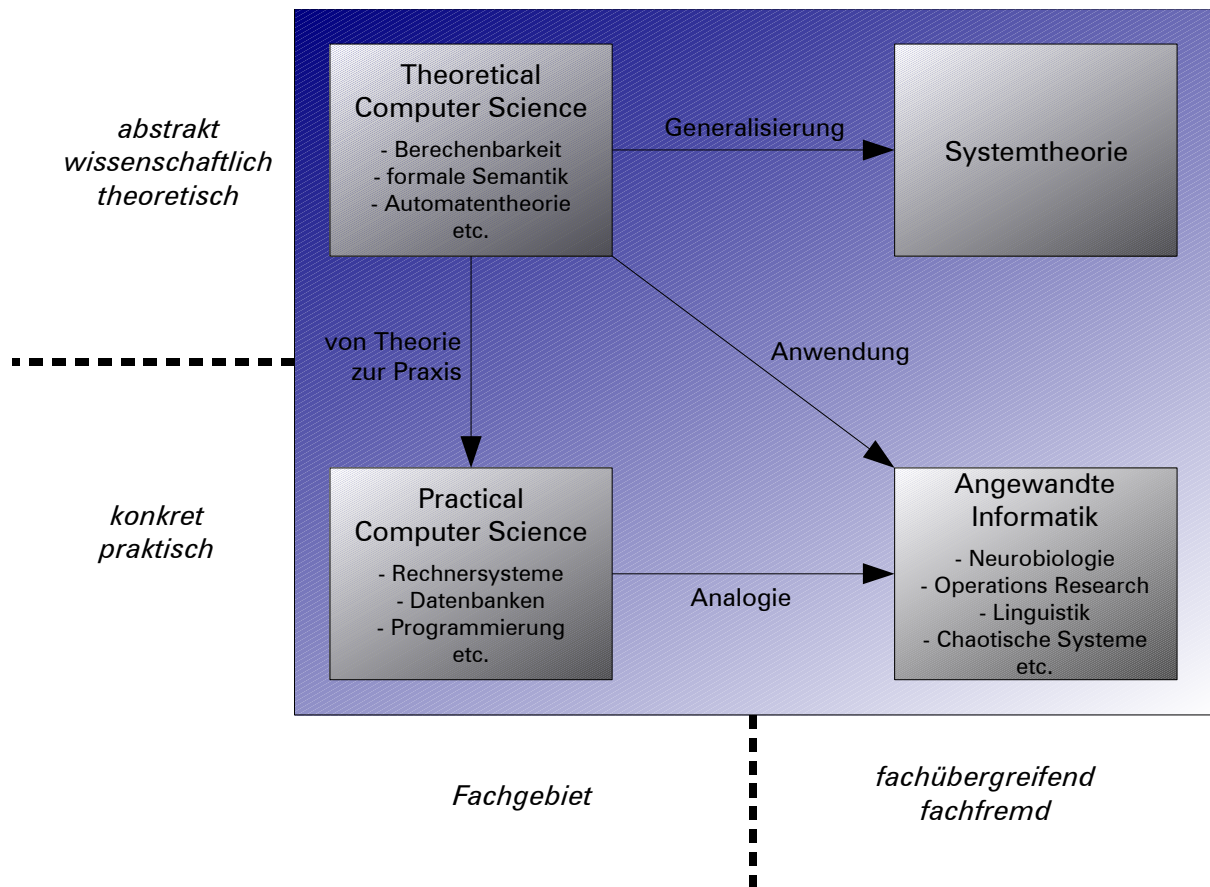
abstrakt
wissenschaftlich
theoretisch

Theoretical Computer Science
- Berechenbarkeit
- formale Semantik
- Automatentheorie
etc.

Generalisierung

Systemtheorie

von Theorie zur Praxis

Anwendung

konkret
praktisch

Practical Computer Science
- Rechnersysteme
- Datenbanken
- Programmierung
etc.

Analogie

Angewandte Informatik
- Neurobiologie
- Operations Research
- Linguistik
- Chaotische Systeme
etc.

Fachgebiet

fachübergreifend
fachfremd